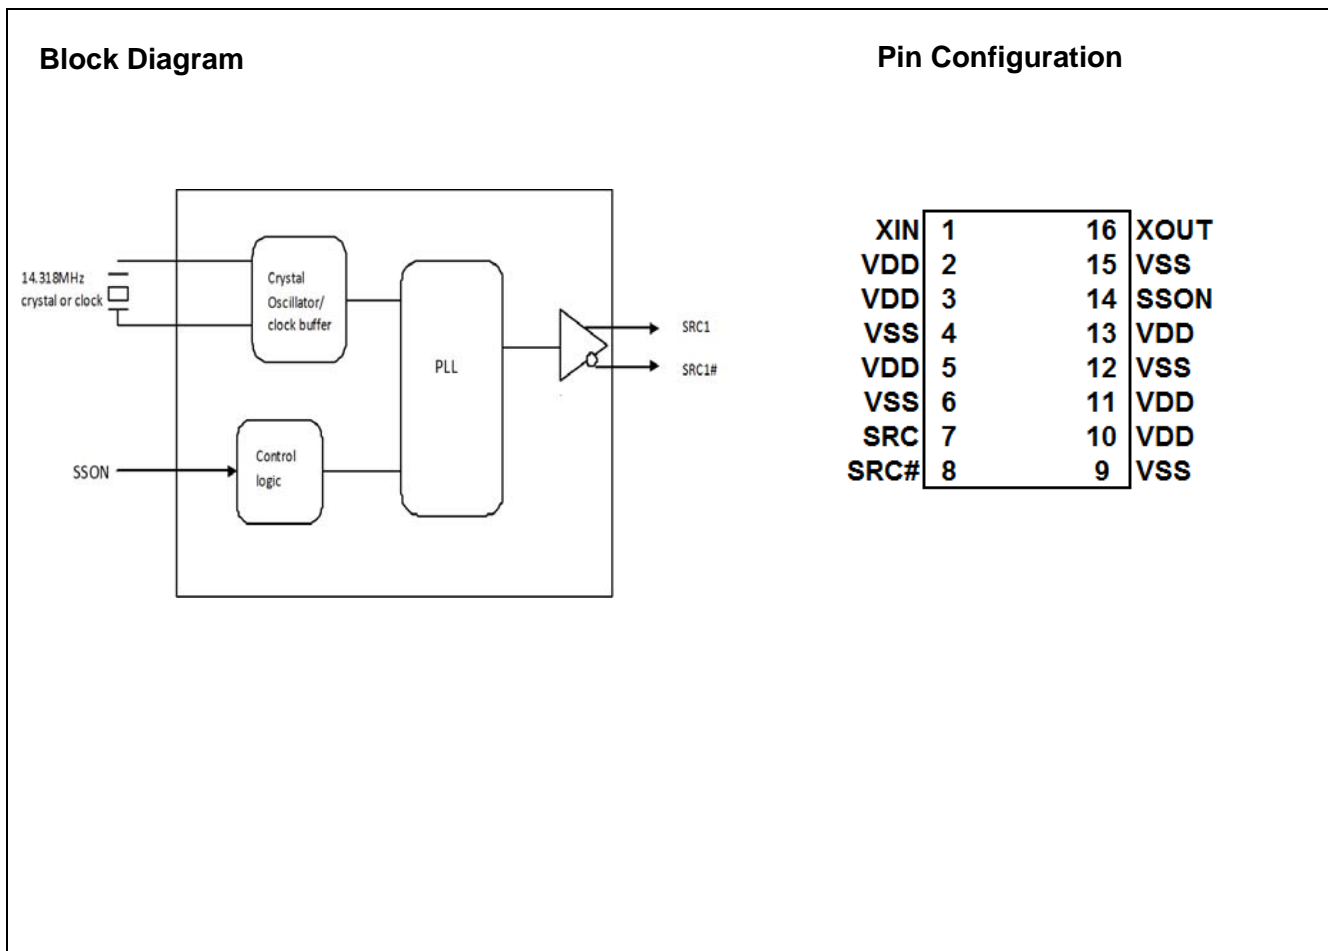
Block Diagram

Pin Configuration

14.318MHz crystal or clock

Crystal Oscillator/ clock buffer

PLL

SRC1

SRC1#

SSON

Control logic

| | | | |
|---|---|---|---|
| XIN | 1 | 16 | XOUT |
| VDD | 2 | 15 | VSS |
| VDD | 3 | 14 | SSON |
| VSS | 4 | 13 | VDD |
| VDD | 5 | 12 | VSS |
| VSS | 6 | 11 | VDD |
| SRC | 7 | 10 | VDD |
| SRC# | 8 | 9 | VSS |